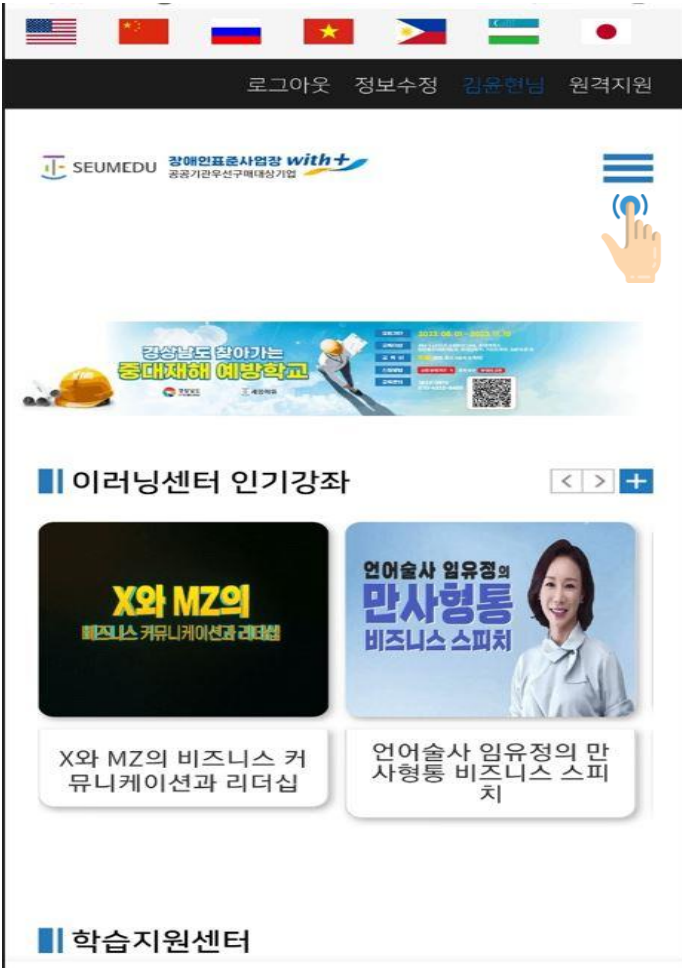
로그아웃 정보수정 김윤현님 원격지원

SEUMEDU 장애인표준사업장 with+ 공공기관우선구매대상기업

경상남도 찾아가는 중대재해 예방학교

2023.08.01 - 2023.11.10

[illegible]

이러닝센터 인기강좌

< > +

X와 MZ의 비즈니스 커뮤니케이션과 리더십

X와 MZ의 비즈니스 커뮤니케이션과 리더십

언어술사 임유정의 만사형통 비즈니스 스피치

언어술사 임유정의 만사형통 비즈니스 스피치

학습지원센터